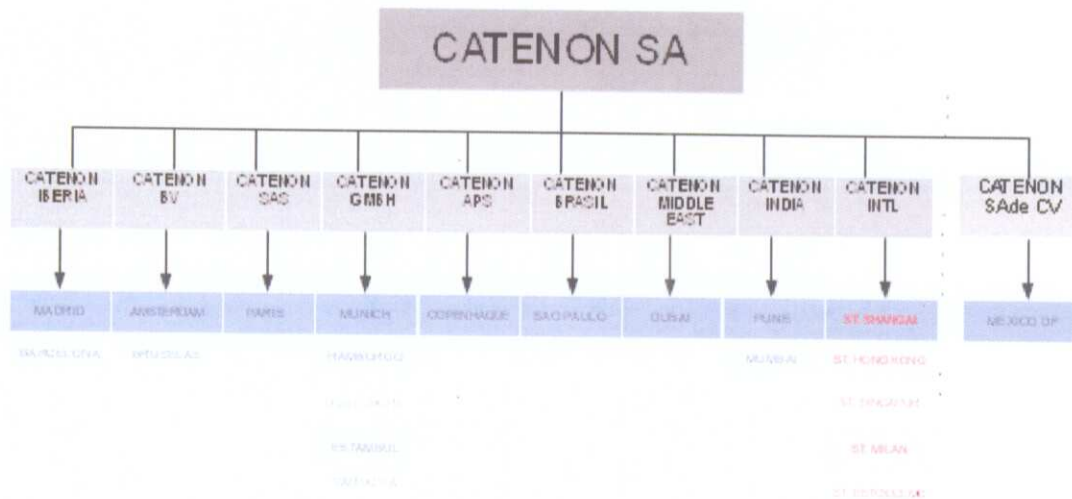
CATENON SA

CATENON IBERIA
CATENON BV
CATENON SAS
CATENON GMBH
CATENON APS
CATENON BRASIL
CATENON MIDDLE EAST
CATENON INDIA
CATENON INTL
CATENON SAde CV

MADRID
AMSTERDAM
PARIS
MUNICH
COPENHAGUE
SAO PAULO
DUBAI
PUNE
ST SHANGAI
MEXICO DF

BARCELONA
BRUSSELS
HAMBURGO
MUMBAI
ST HONG KONG

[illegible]
ST SINGAPUR

ESTAMBUL
ST MILAN

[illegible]
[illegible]